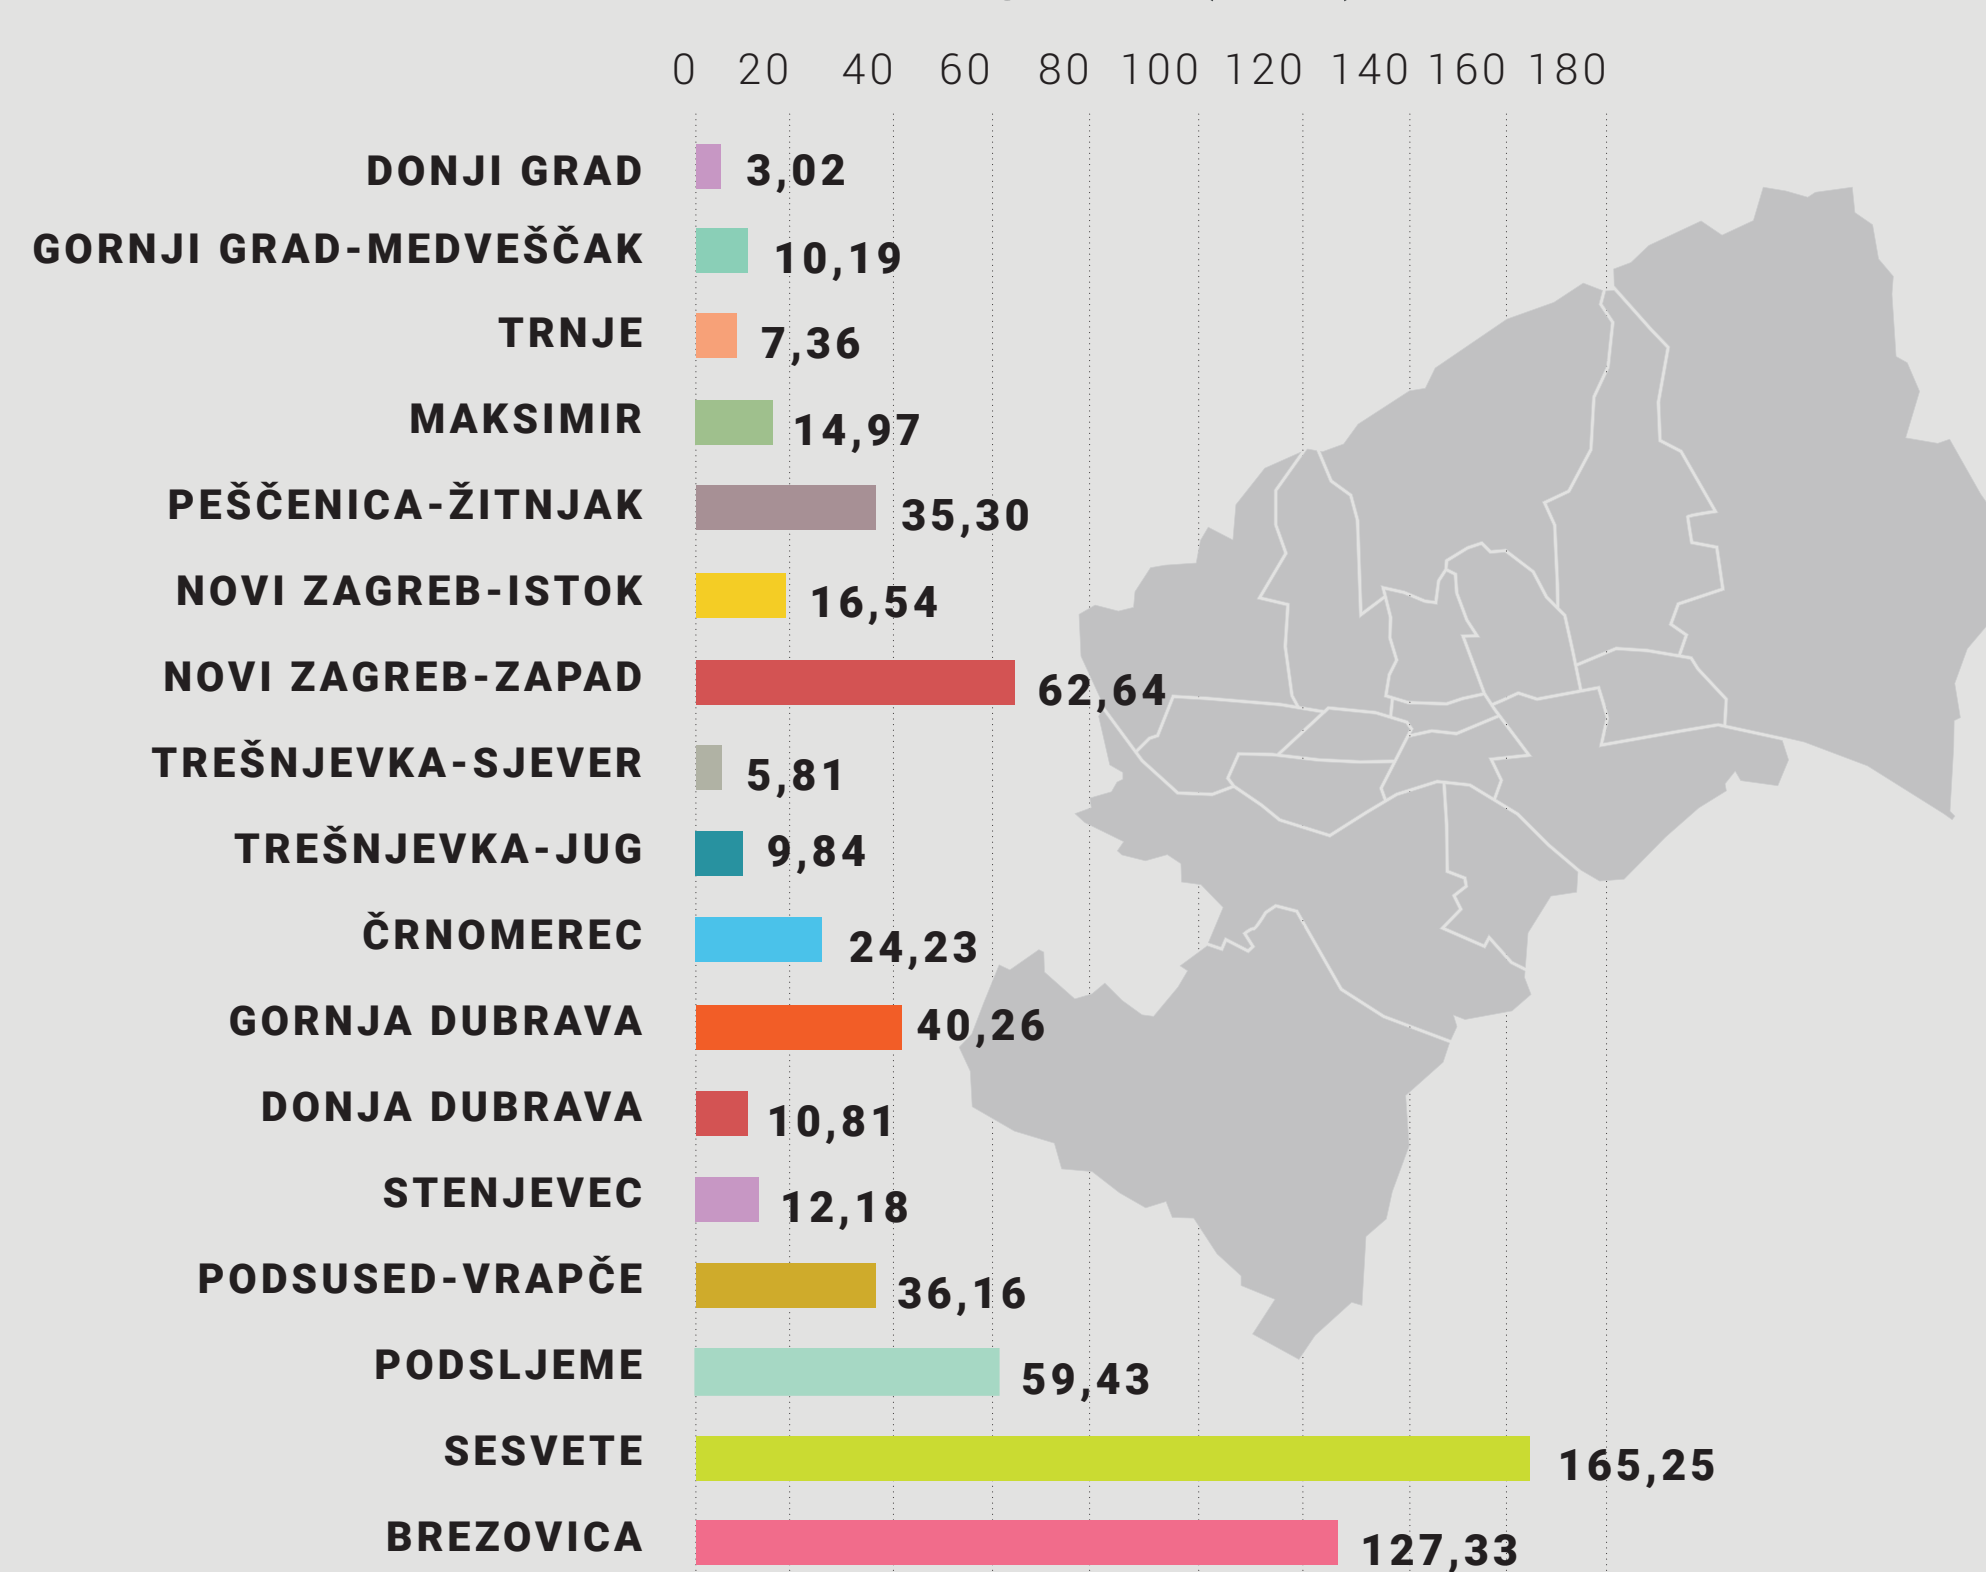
0 20 40 60 80 100 120 140 160 180

| | |
|---|---|
| DONJI GRAD | 3,02 |
| GORNJI GRAD-MEDVEŠČAK | 10,19 |
| TRNJE | 7,36 |
| MAKSIMIR | 14,97 |
| PEŠČENICA-ŽITNJAK | 35,30 |
| NOVI ZAGREB-ISTOK | 16,54 |
| NOVI ZAGREB-ZAPAD | 62,64 |
| TREŠNJEVKA-SJEVER | 5,81 |
| TREŠNJEVKA-JUG | 9,84 |
| ČRNOMEREC | 24,23 |
| GORNJA DUBRAVA | 40,26 |
| DONJA DUBRAVA | 10,81 |
| STENJEVEC | 12,18 |
| PODSUSED-VRAPČE | 36,16 |
| PODSLJEME | 59,43 |
| SESVETE | 165,25 |
| BREZOVICA | 127,33 |